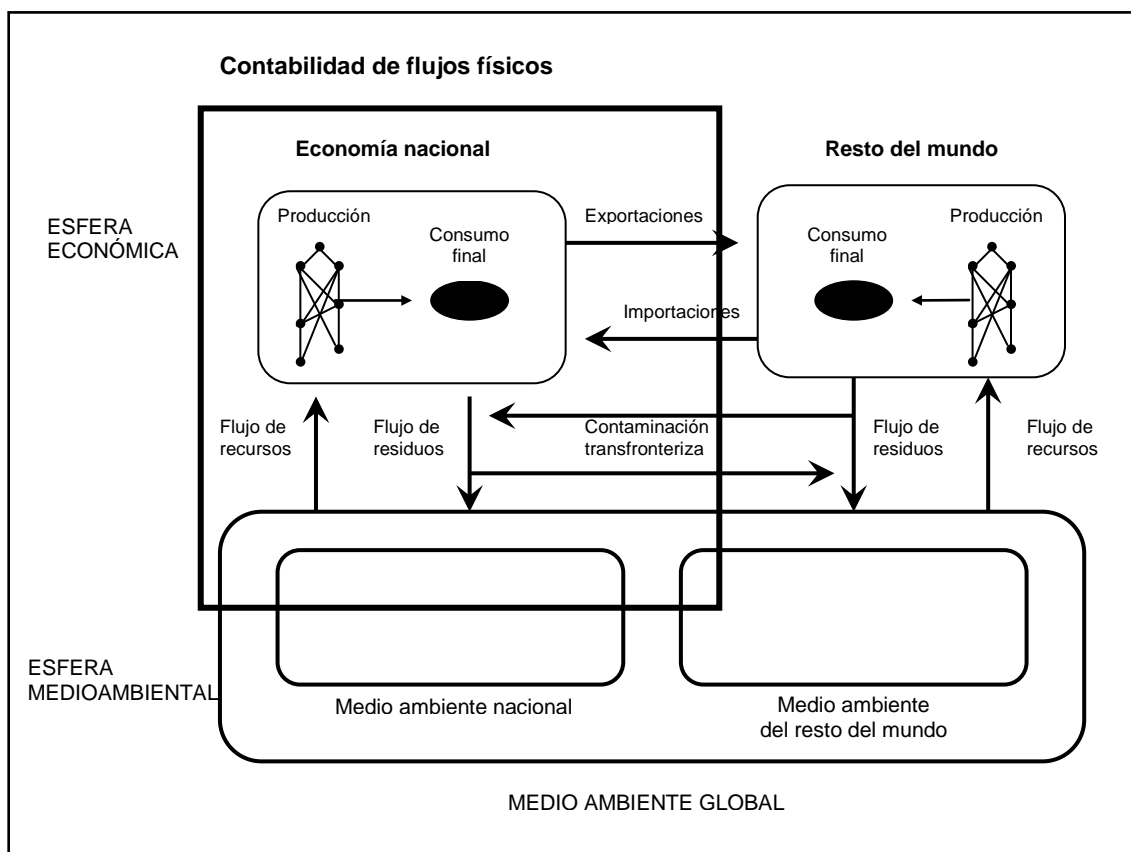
Contabilidad de flujos físicos

Economía nacional

Resto del mundo

ESFERA ECONÓMICA

Producción

Consumo final

Exportaciones

Consumo final

Producción

Importaciones

Flujo de recursos

Flujo de residuos

Contaminación transfronteriza

Flujo de residuos

Flujo de recursos

ESFERA MEDIOAMBIENTAL

Medio ambiente nacional

Medio ambiente del resto del mundo

MEDIO AMBIENTE GLOBAL